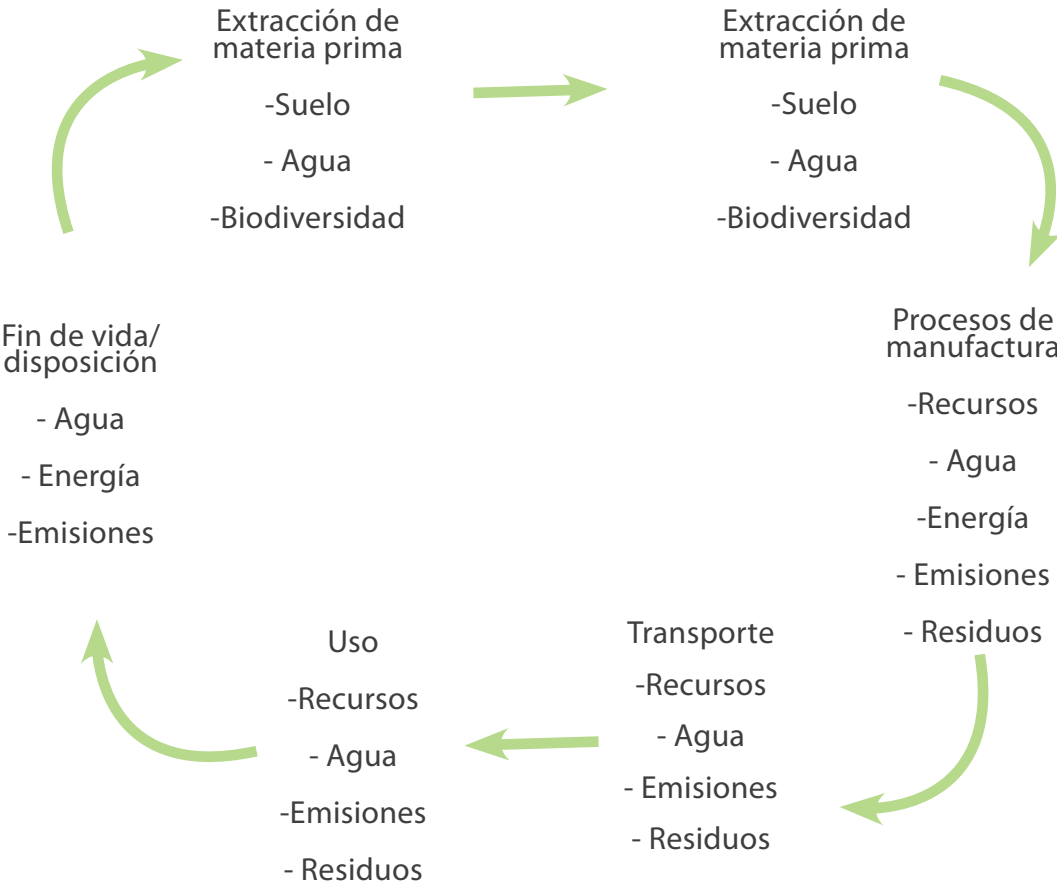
Extracción de materia prima

-Suelo

- Agua

-Biodiversidad

Extracción de materia prima

-Suelo

- Agua

-Biodiversidad

Procesos de manufactura

-Recursos

- Agua

-Energía

- Emisiones

- Residuos

Transporte

-Recursos

- Agua

- Emisiones

- Residuos

Uso

-Recursos

- Agua

-Emisiones

- Residuos

Fin de vida/ disposición

- Agua

- Energía

-Emisiones